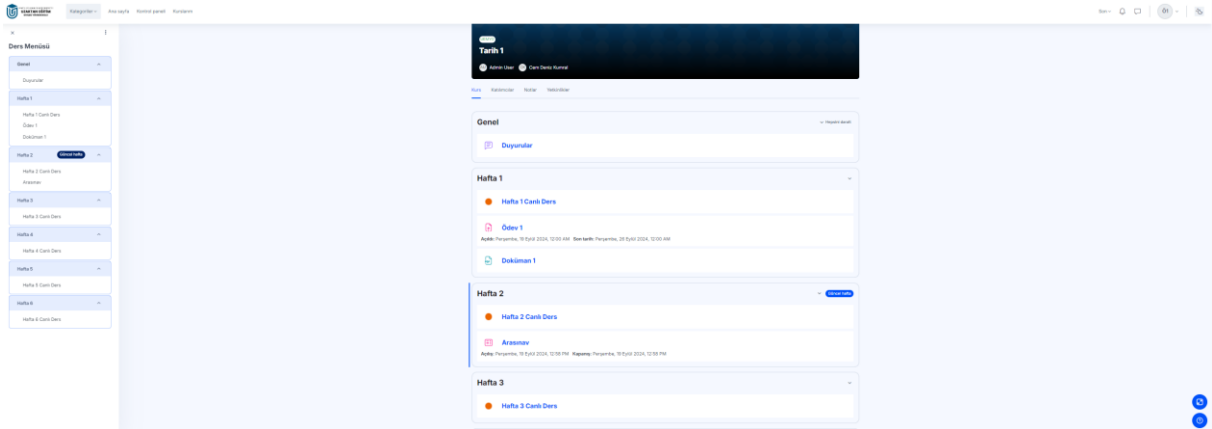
Kategoriler Ana sayfa Kontrol paneli Kurslarım

Ders Menüsü

Genel
Duyurular

Hafta 1
Hafta 1 Canlı Ders
Ödev 1
Doküman 1

Hafta 2 Güncel hafta
Hafta 2 Canlı Ders
Arasınav

Hafta 3
Hafta 3 Canlı Ders

Hafta 4
Hafta 4 Canlı Ders

Hafta 5
Hafta 5 Canlı Ders

Hafta 6
Hafta 6 Canlı Ders

Tarih 1
Admin User Canlı Ders Kursu

Kurs Katılımcılar Notlar Yetkinlikler

Genel
Hepsini daralt
Duyurular

Hafta 1
Hafta 1 Canlı Ders
Ödev 1
Açıldı: Perşembe, 19 Eylül 2024, 12:00 AM Son tarih: Perşembe, 26 Eylül 2024, 12:00 AM
Doküman 1

Hafta 2
Güncel hafta
Hafta 2 Canlı Ders
Arasınav
Açıldı: Perşembe, 19 Eylül 2024, 12:56 PM Kapanış: Perşembe, 19 Eylül 2024, 12:56 PM

Hafta 3
Hafta 3 Canlı Ders